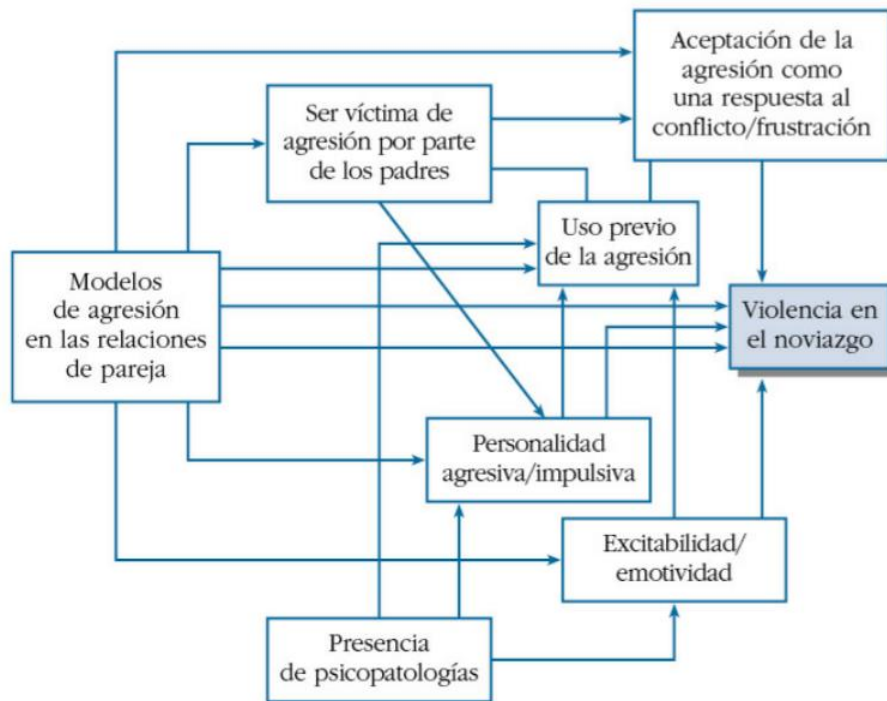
Aceptación de la agresión como una respuesta al conflicto/frustración

Ser víctima de agresión por parte de los padres

Uso previo de la agresión

Modelos de agresión en las relaciones de pareja

Violencia en el noviazgo

Personalidad agresiva/impulsiva

Excitabilidad/ emotividad

Presencia de psicopatologías